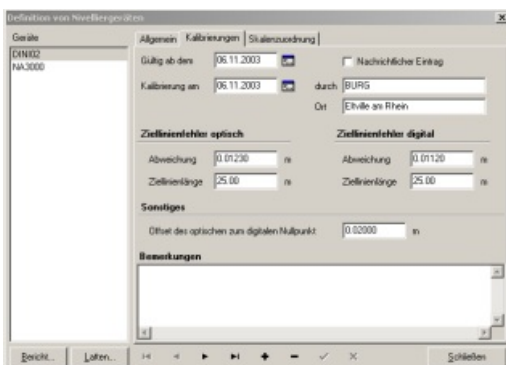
Definition von Nivelliergeräten

Geräte

DINI02
NA3000

Allgemein | Kalibrierungen | Skalenzuordnung

Gültig ab dem 06.11.2003

Nachrichtlicher Eintrag

Kalibrierung am 06.11.2003

durch BURG

Ort Eltville am Rhein

Ziellinienfehler optisch

Abweichung 0.01230 m

Ziellinienlänge 25.00 m

Ziellinienfehler digital

Abweichung 0.01120 m

Ziellinienlänge 25.00 m

Sonstiges

Offset des optischen zum digitalen Nullpunkt 0.02000 m

Bemerkungen

Bericht... Latten...

Schließen